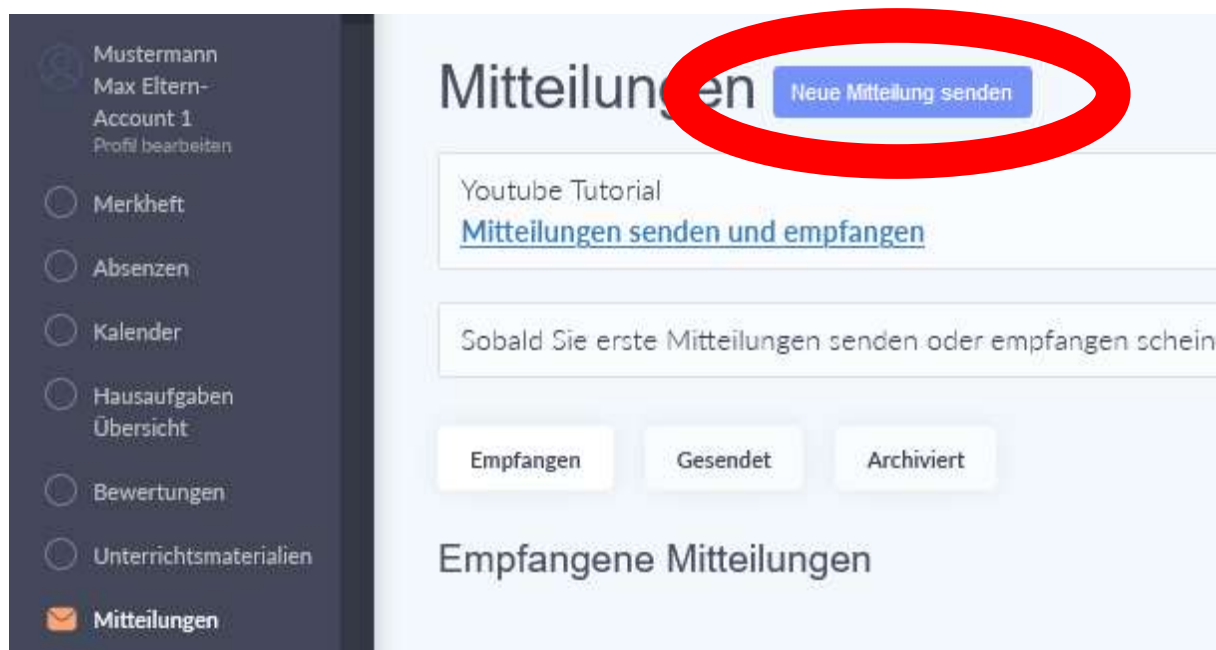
Mustermann Max Eltern-Account 1
Profil bearbeiten

Merkheft

Absenzen

Kalender

Hausaufgaben Übersicht

Bewertungen

Unterrichtsmaterialien

Mitteilungen

Mitteilun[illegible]en Neue Mitteilung senden

Youtube Tutorial
Mitteilungen senden und empfangen

Sobald Sie erste Mitteilungen senden oder empfangen schein

Empfangen

Gesendet

Archiviert

Empfangene Mitteilungen